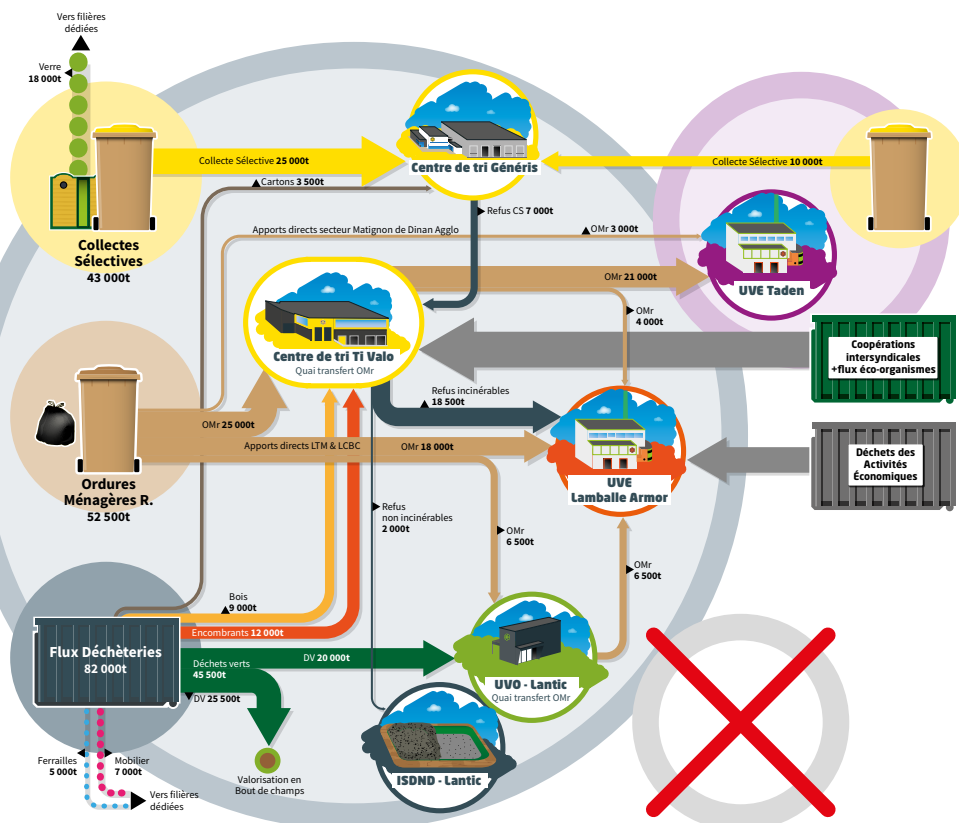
Vers filières dédiées

Verre
18 000t

Collectes Sélectives
43 000t

Collecte Sélective 25 000t

Cartons 3 500t

Centre de tri Généris

Collecte Sélective 10 000t

Refus CS 7 000t

Apports directs secteur Matignon de Dinan Agglo

OMr 3 000t

UVE Taden

OMr 21 000t

OMr
4 000t

Centre de tri Ti Valo
Quai transfert OMr

Coopérations intersyndicales +flux éco-organismes

Ordures Ménagères R.
52 500t

OMr 25 000t

Refus incinérables
18 500t

Apports directs LTM & LCBC

OMr 18 000t

UVE
Lamballe Armor

Déchets des Activités Économiques

Refus non incinérables
2 000t

OMr
6 500t

OMr
6 500t

Bois
9 000t

Flux Déchèteries
82 000t

Encombrants 12 000t

Déchets verts
45 500t

DV 20 000t

DV 25 500t

UVO - Lantic
Quai transfert OMr

ISDND - Lantic

Ferrailles
5 000t

Mobilier
7 000t

Valorisation en Bout de champs

Vers filières dédiées